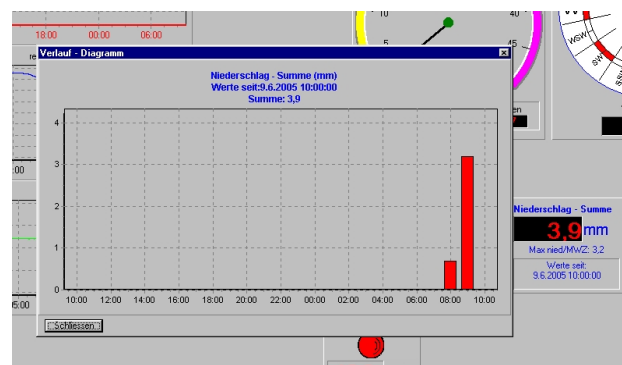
18:00
00:00
06:00
re
10
40
5
15
WSW
SW
en
:00
5:00

Verlauf - Diagramm

Niederschlag - Summe (mm)
Werte seit:9.6.2005 10:00:00
Summe: 3,9

4
3
2
1
0

10:00 12:00 14:00 16:00 18:00 20:00 22:00 00:00 02:00 04:00 06:00 08:00 10:00

Schliessen

Niederschlag - Summe
3,9 mm
Max nied/MWZ: 3,2
Werte seit:
9.6.2005 10:00:00